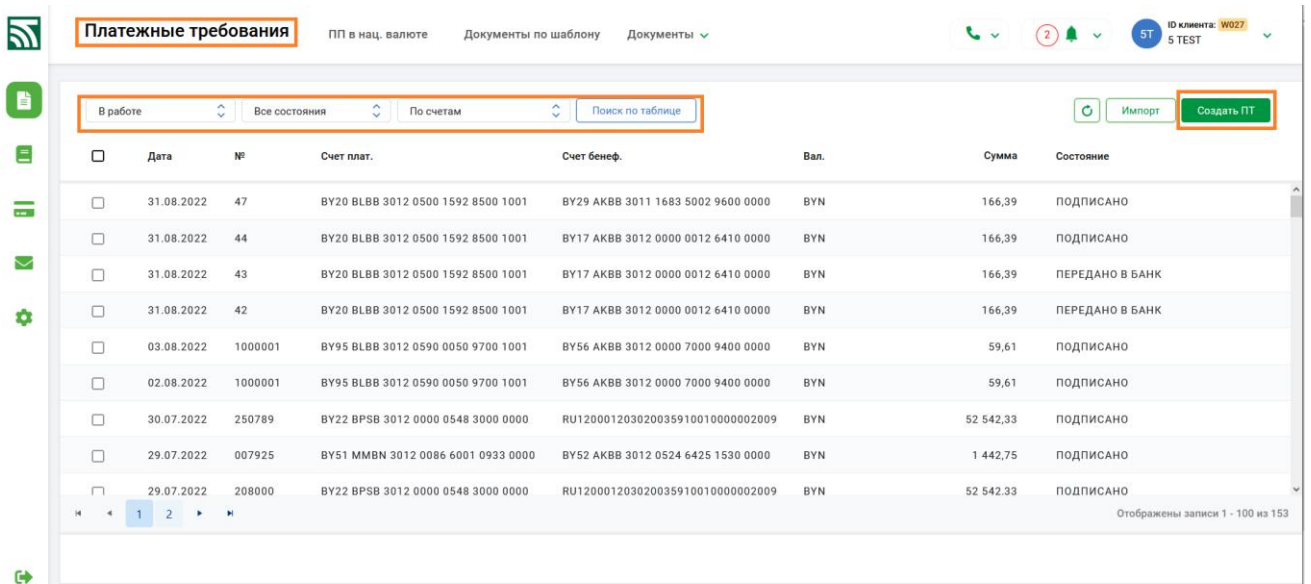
Платежные требования

ПП в нац. валюте

Документы по шаблону

Документы

2

5T

ID клиента: W027
5 TEST

В работе

Все состояния

По счетам

Поиск по таблице

Импорт

Создать ПТ

| | Дата | № | Счет плат. | Счет бенеф. | Вал. | Сумма | Состояние |
|---|---|---|---|---|---|---|---|
| | 31.08.2022 | 47 | BY20 BLBB 3012 0500 1592 8500 1001 | BY29 AKBB 3011 1683 5002 9600 0000 | BYN | 166,39 | ПОДПИСАНО |
| | 31.08.2022 | 44 | BY20 BLBB 3012 0500 1592 8500 1001 | BY17 AKBB 3012 0000 0012 6410 0000 | BYN | 166,39 | ПОДПИСАНО |
| | 31.08.2022 | 43 | BY20 BLBB 3012 0500 1592 8500 1001 | BY17 AKBB 3012 0000 0012 6410 0000 | BYN | 166,39 | ПЕРЕДАНО В БАНК |
| | 31.08.2022 | 42 | BY20 BLBB 3012 0500 1592 8500 1001 | BY17 AKBB 3012 0000 0012 6410 0000 | BYN | 166,39 | ПЕРЕДАНО В БАНК |
| | 03.08.2022 | 1000001 | BY95 BLBB 3012 0590 0050 9700 1001 | BY56 AKBB 3012 0000 7000 9400 0000 | BYN | 59,61 | ПОДПИСАНО |
| | 02.08.2022 | 1000001 | BY95 BLBB 3012 0590 0050 9700 1001 | BY56 AKBB 3012 0000 7000 9400 0000 | BYN | 59,61 | ПОДПИСАНО |
| | 30.07.2022 | 250789 | BY22 BPSB 3012 0000 0548 3000 0000 | RU12000120302003591001000000 2009 | BYN | 52 542,33 | ПОДПИСАНО |
| | 29.07.2022 | 007925 | BY51 MMBN 3012 0086 6001 0933 0000 | BY52 AKBB 3012 0524 6425 1530 0000 | BYN | 1 442,75 | ПОДПИСАНО |
| | 29.07.2022 | 208000 | BY22 BPSB 3012 0000 0548 3000 0000 | RU12000120302003591001000000 2009 | BYN | 52 542,33 | ПОДПИСАНО |

1 2

Отображены записи 1 - 100 из 153